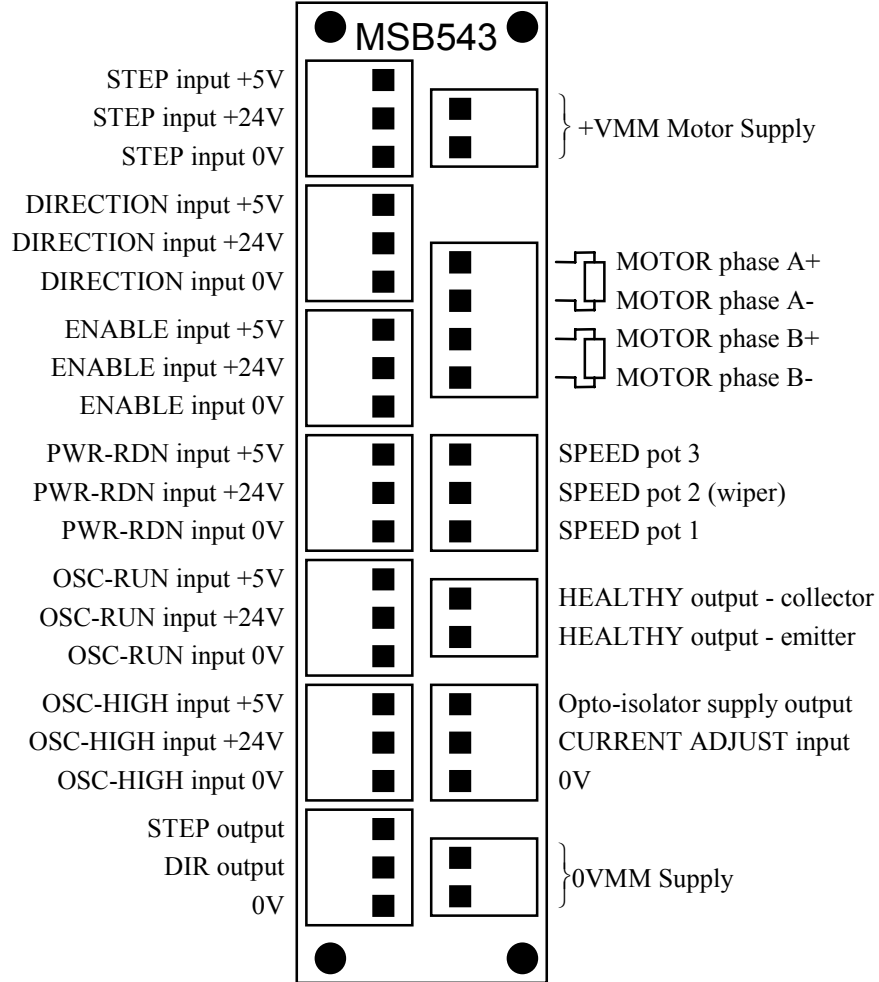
MSB543

STEP input +5V
STEP input +24V
STEP input 0V
DIRECTION input +5V
DIRECTION input +24V
DIRECTION input 0V
ENABLE input +5V
ENABLE input +24V
ENABLE input 0V
PWR-RDN input +5V
PWR-RDN input +24V
PWR-RDN input 0V
OSC-RUN input +5V
OSC-RUN input +24V
OSC-RUN input 0V
OSC-HIGH input +5V
OSC-HIGH input +24V
OSC-HIGH input 0V
STEP output
DIR output
0V

+VMM Motor Supply
MOTOR phase A+
MOTOR phase A-
MOTOR phase B+
MOTOR phase B-
SPEED pot 3
SPEED pot 2 (wiper)
SPEED pot 1
HEALTHY output - collector
HEALTHY output - emitter
Opto-isolator supply output
CURRENT ADJUST input
0V
0VMM Supply